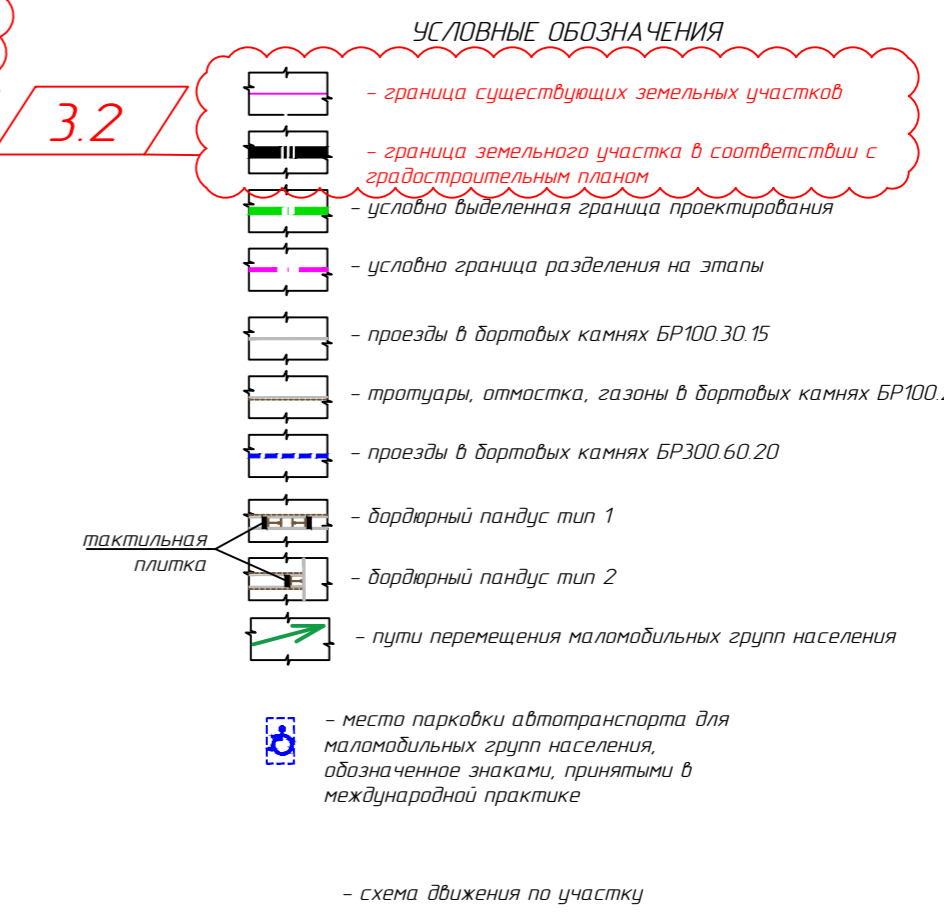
УСЛОВНЫЕ ОБОЗНАЧЕНИЯ

3.2

– граница существующих земельных участков

– граница земельного участка в соответствии с градостроительным планом

– условно выделенная граница проектирования

– условно граница разделения на этапы

– проезды в бортовых камнях БР100.30.15

– тротуары, отмостка, газоны в бортовых камнях БР100.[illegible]

– проезды в бортовых камнях БР300.60.20

тактильная плитка

– бордюрный пандус тип 1

– бордюрный пандус тип 2

– пути перемещения маломобильных групп населения

– место парковки автотранспорта для маломобильных групп населения, обозначенное знаками, принятыми в международной практике

– схема движения по участку